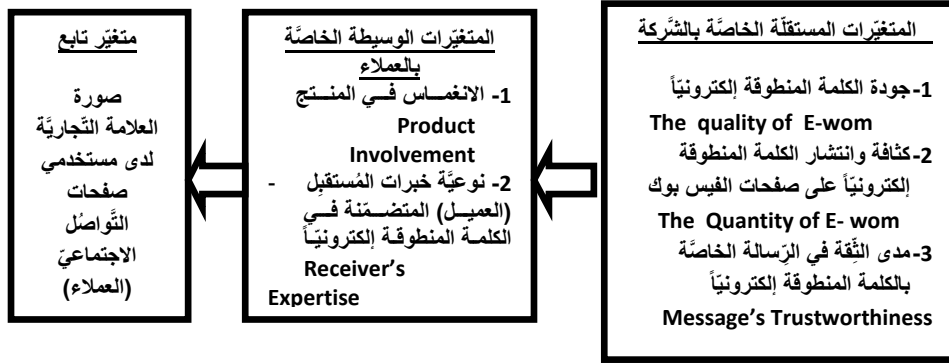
المتغيّرات المستقلّة الخاصَّة بالشّركة

1-جودة الكلمة المنطوقة إلكترونيّاً
The quality of E-wom
2-كثافة وانتشار الكلمة المنطوقة إلكترونيّاً على صفحات الفيس بوك
The Quantity of E- wom
3-مدى الثِّقة في الرّسالة الخاصَّة بالكلمة المنطوقة إلكترونيّاً
Message's Trustworthiness

المتغيّرات الوسيطة الخاصَّة بالعملاء

1- الانغماس في المنتج
Product Involvement
2- نوعيَّة خبرات المُستقبِل - (العميل) المتضمّنة في الكلمة المنطوقة إلكترونيّاً
Receiver's Expertise

متغيّر تابع

صورة العلامة التّجاريَّة لدى مستخدمي صفحات التَّواصُل الاجتماعيّ (العملاء)